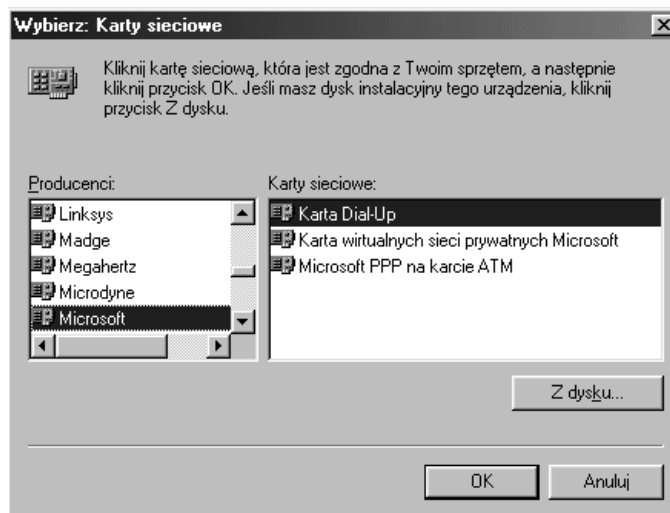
Wybierz: Karty sieciowe

Kliknij kartę sieciową, która jest zgodna z Twoim sprzętem, a następnie kliknij przycisk OK. Jeśli masz dysk instalacyjny tego urządzenia, kliknij przycisk Z dysku.

Producenci:

Linksys
Madge
Megahertz
Microdyne
Microsoft

Karty sieciowe:

Karta Dial-Up
Karta wirtualnych sieci prywatnych Microsoft
Microsoft PPP na karcie ATM

Z dysku...

OK

Anuluj